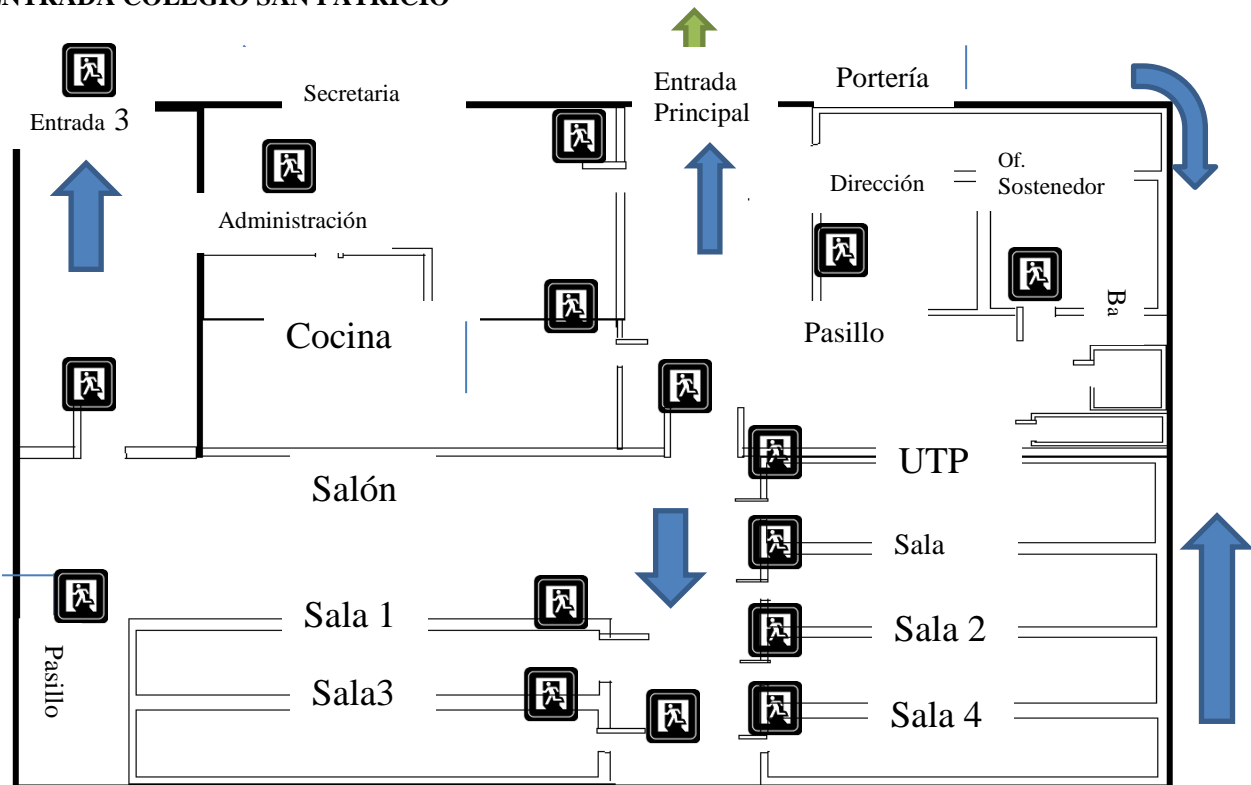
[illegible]NTRADA COLEGIO SAN PATRICIO

Entrada 3

Secretaria

Entrada Principal

Portería

Administración

Dirección

Of. Sostenedor

Cocina

Pasillo

Ba

Salón

UTP

Sala

Sala 1

Sala 2

Sala3

Sala 4

Pasillo